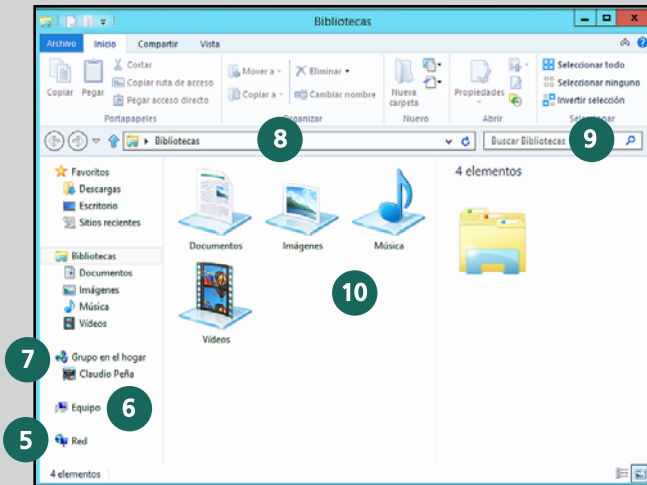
Bibliotecas

Archivo Inicio Compartir Vista

Copiar Pegar Cortar Copiar ruta de acceso Pegar acceso directo Portapapeles

Mover a Copiar a Eliminar Cambiar nombre Organizar

Nueva carpeta Nuevo

Propiedades Abrir

Seleccionar todo Seleccionar ninguno Invertir selección Seleccionar

Bibliotecas

Buscar Bibliotecas

8

9

Favoritos
Descargas
Escritorio
Sitios recientes

Bibliotecas
Documentos
Imágenes
Música
Vídeos

Grupo en el hogar
Claudio Peña

Equipo

Red

7

6

5

Documentos Imágenes Música

Vídeos

10

4 elementos

4 elementos